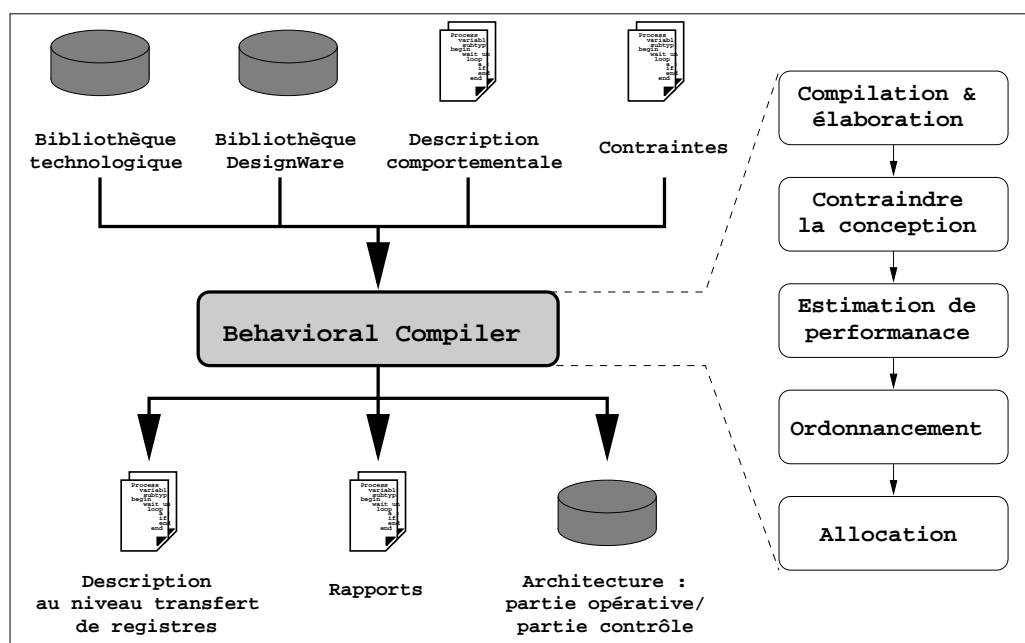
Bibliothèque technologique

Bibliothèque DesignWare

Process variabl subtyp begin wait un loop a if end end

Description comportementale

Process variabl subtyp begin wait un loop a if end end

Contraintes

Compilation & élaboration

Contraindre la conception

Estimation de performanace

Ordonnancement

Allocation

Behavioral Compiler

Process variabl subtyp begin wait un loop a if end end

Description au niveau transfert de registres

Process variabl subtyp begin wait un loop a if end end

Rapports

Architecture : partie opérative/ partie contrôle